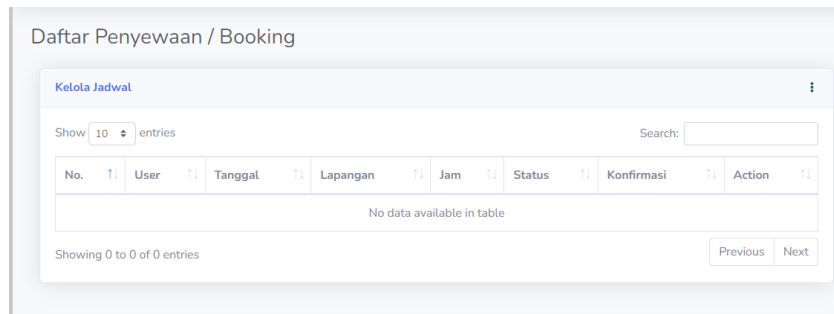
Daftar Penyewaan / Booking

Kelola Jadwal

Show 10 entries

Search:

| No. | User | Tanggal | Lapangan | Jam | Status | Konfirmasi | Action |
|---|---|---|---|---|---|---|---|
| No data available in table | | | | | | | |

Showing 0 to 0 of 0 entries

Previous Next